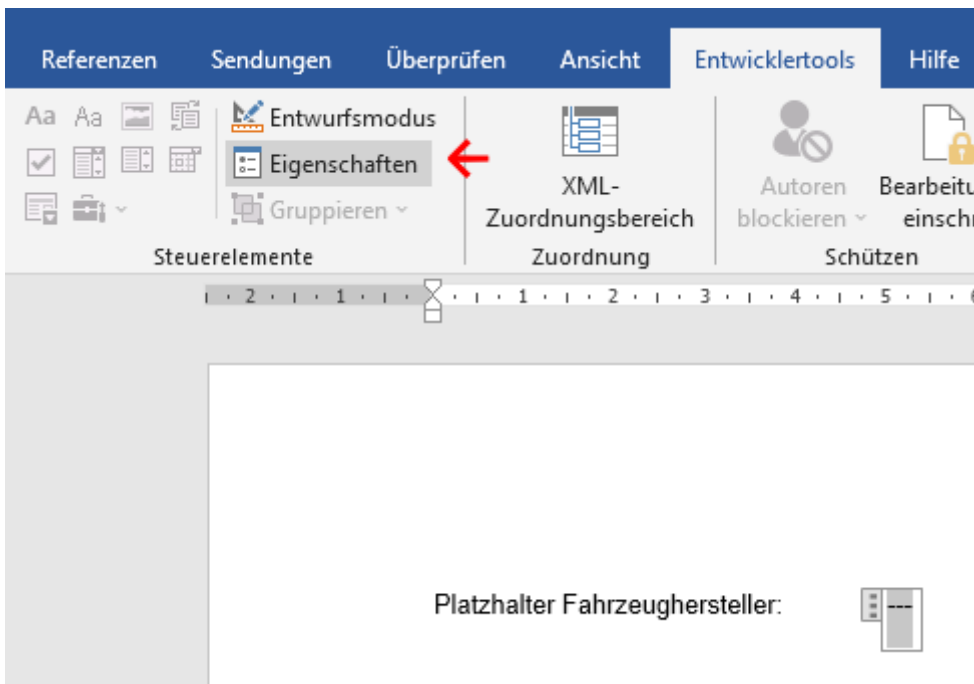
Referenzen Sendungen Überprüfen Ansicht Entwicklertools Hilfe

Aa Aa

Entwurfsmodus

Eigenschaften

Gruppieren

Steuerelemente

XML-Zuordnungsbereich

Zuordnung

Autoren blockieren

Bearbeitu einschr

Schützen

2 1 1 2 3 4 5

Platzhalter Fahrzeughersteller: ---